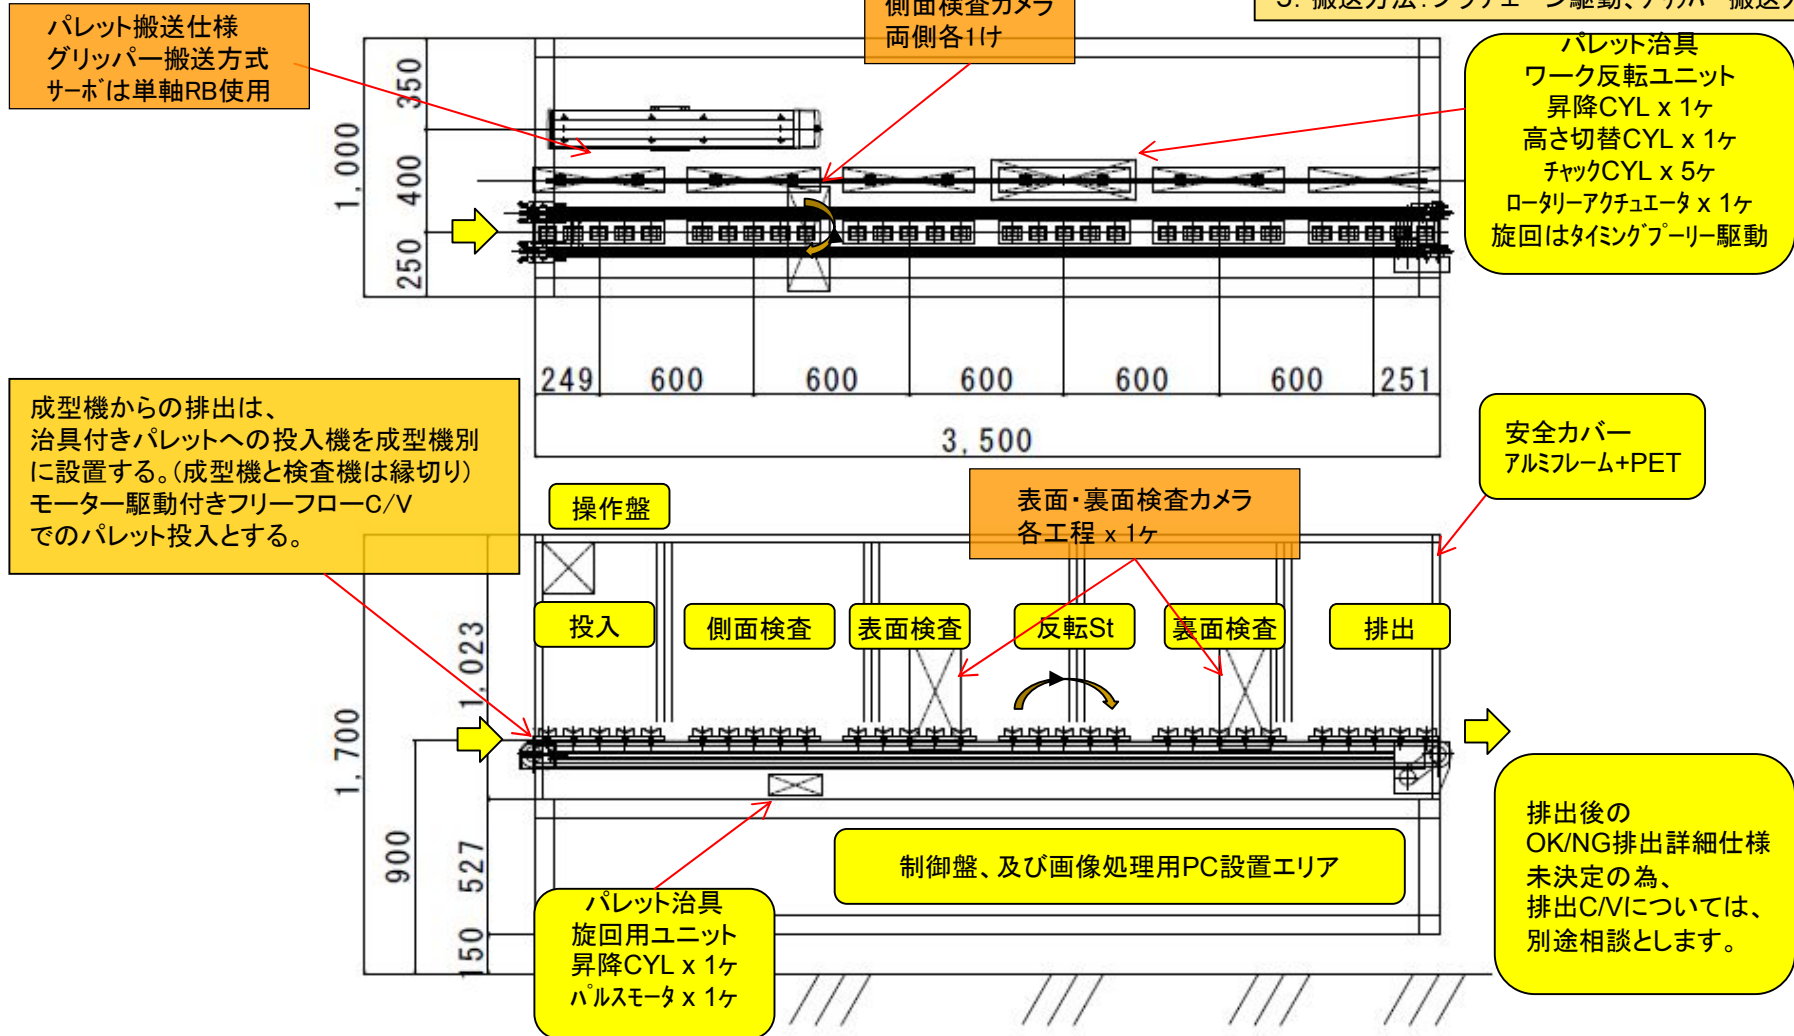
パレット搬送仕様
グリッパー搬送方式
サーボは単軸RB使用

側面検査カメラ
両側各1ｹ

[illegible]搬送方法:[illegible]

パレット治具
ワーク反転ユニット
昇降CYL x 1ヶ
高さ切替CYL x 1ヶ
ﾁｬｯｸCYL x 5ヶ
ﾛｰﾀﾘｰｱｸﾁｭｴｰﾀ x 1ヶ
旋回はﾀｲﾐﾝｸﾞﾌﾟｰﾘｰ駆動

1,000
350
400
250

249 600 600 600 600 600 251
3,500

成型機からの排出は、
治具付きパレットへの投入機を成型機別に設置する。(成型機と検査機は縁切り)
モーター駆動付きフリーフローC/V
でのパレット投入とする。

安全カバー
ｱﾙﾐﾌﾚｰﾑ+PET

操作盤

表面・裏面検査カメラ
各工程 x 1ヶ

投入
側面検査
表面検査
反転St
裏面検査
排出

1,700
1,023
900
527
150

排出後の
OK/NG排出詳細仕様
未決定の為、
排出C/Vについては、
別途相談とします。

制御盤、及び画像処理用PC設置エリア

パレット治具
旋回用ユニット
昇降CYL x 1ヶ
ﾊﾟﾙｽﾓｰﾀ x 1ヶ